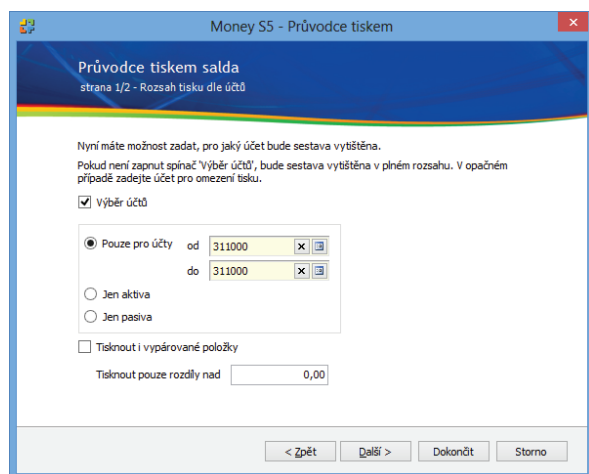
Money S5 - Průvodce tiskem

Průvodce tiskem salda
strana 1/2 - Rozsah tisku dle účtů

Nyní máte možnost zadat, pro jaký účet bude sestava vytištěna.

Pokud není zapnut spínač 'Výběr účtů', bude sestava vytištěna v plném rozsahu. V opačném případě zadejte účet pro omezení tisku.

Výběr účtů

Pouze pro účty
od 311000
do 311000

Jen aktiva

Jen pasiva

Tisknout i vypárované položky

Tisknout pouze rozdíly nad 0,00

< Zpět
Další >
Dokončit
Storno